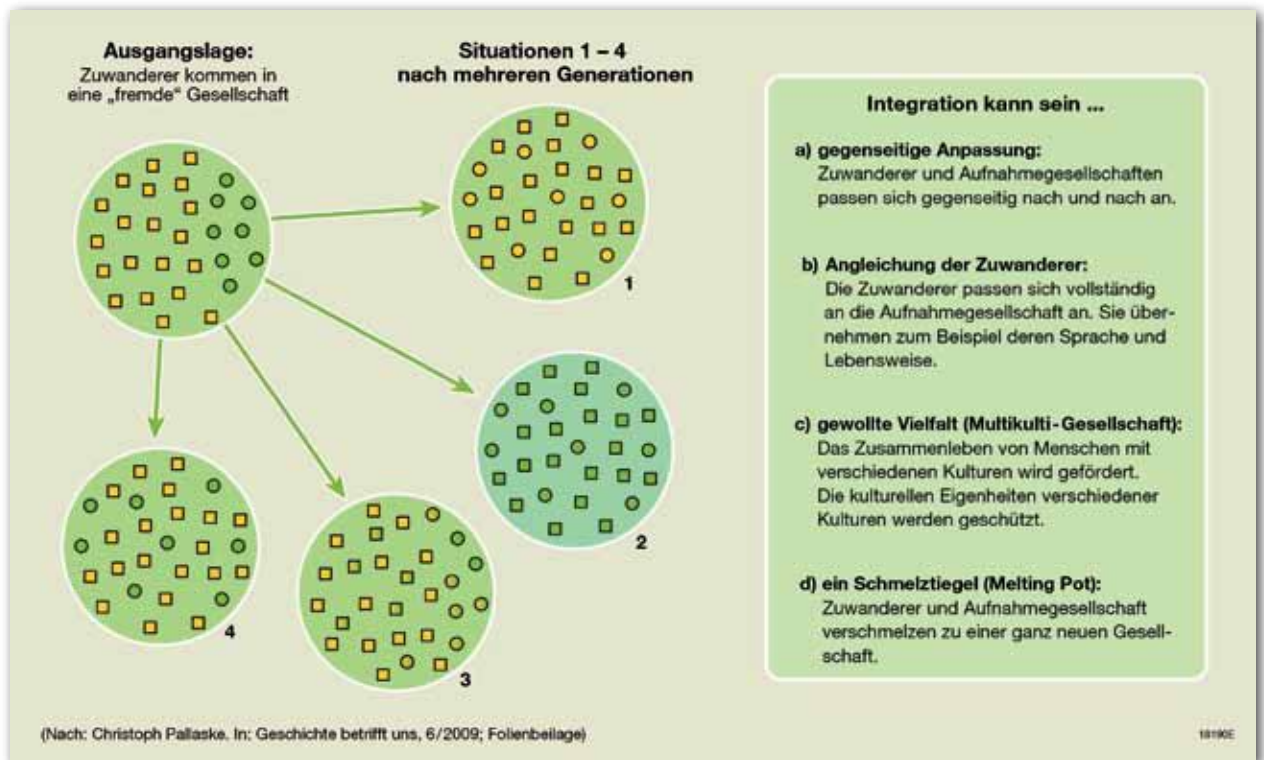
Ausgangslage:
Zuwanderer kommen in eine „fremde“ Gesellschaft

Situationen 1 – 4
nach mehreren Generationen

1

2

3

4

Integration kann sein ...

a) gegenseitige Anpassung:
Zuwanderer und Aufnahmegesellschaften passen sich gegenseitig nach und nach an.

b) Angleichung der Zuwanderer:
Die Zuwanderer passen sich vollständig an die Aufnahmegesellschaft an. Sie übernehmen zum Beispiel deren Sprache und Lebensweise.

c) gewollte Vielfalt (Multikulti-Gesellschaft):
Das Zusammenleben von Menschen mit verschiedenen Kulturen wird gefördert. Die kulturellen Eigenheiten verschiedener Kulturen werden geschützt.

d) ein Schmelztiegel (Melting Pot):
Zuwanderer und Aufnahmegesellschaft verschmelzen zu einer ganz neuen Gesellschaft.

(Nach: Christoph Pallaske. In: Geschichte betrifft uns, 6/2009; Folienbeilage)

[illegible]